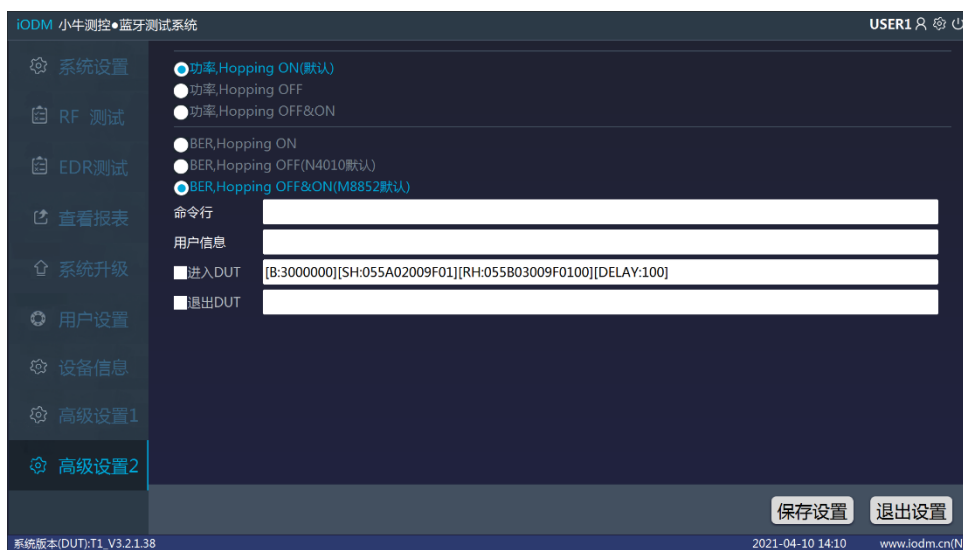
iODM 小牛测控●蓝牙测试系统

USER1

系统设置

RF 测试

EDR测试

查看报表

系统升级

用户设置

设备信息

高级设置1

高级设置2

功率,Hopping ON(默认)
功率,Hopping OFF
功率,Hopping OFF&ON

BER,Hopping ON
BER,Hopping OFF(N4010默认)
BER,Hopping OFF&ON(M8852默认)

命令行

用户信息

进入DUT [B:3000000][SH:055A02009F01][RH:055B03009F0100][DELAY:100]

退出DUT

保存设置 退出设置

系统版本(DUT):T1_V3.2.1.38

2021-04-10 14:10

www.iodm.cn(N